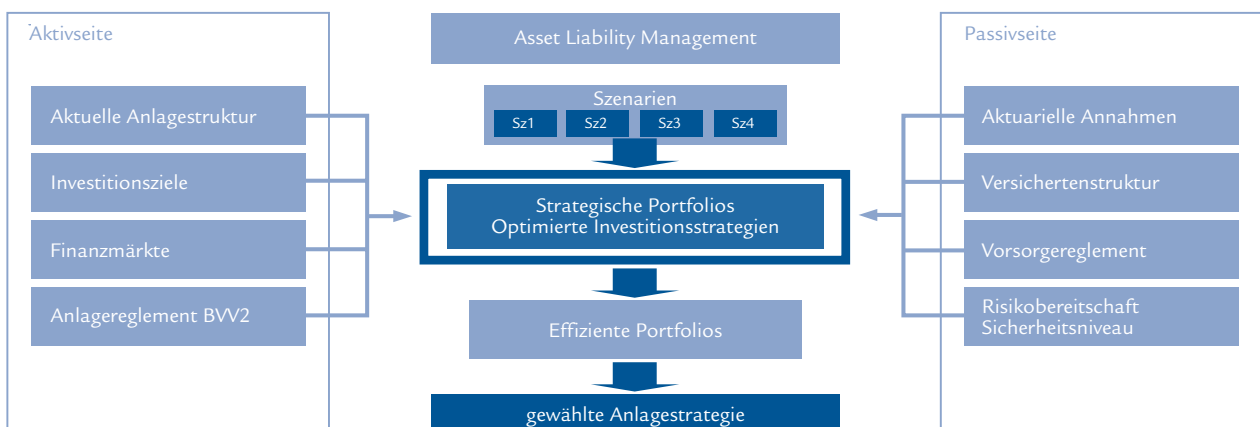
Aktivseite

Aktuelle Anlagestruktur

Investitionsziele

Finanzmärkte

Anlagereglement BVV2

Asset Liability Management

Szenarien

Sz1

Sz2

Sz3

Sz4

Strategische Portfolios
Optimierte Investitionsstrategien

Effiziente Portfolios

gewählte Anlagestrategie

Passivseite

Aktuarielle Annahmen

Versichertenstruktur

Vorsorgereglement

Risikobereitschaft
Sicherheitsniveau